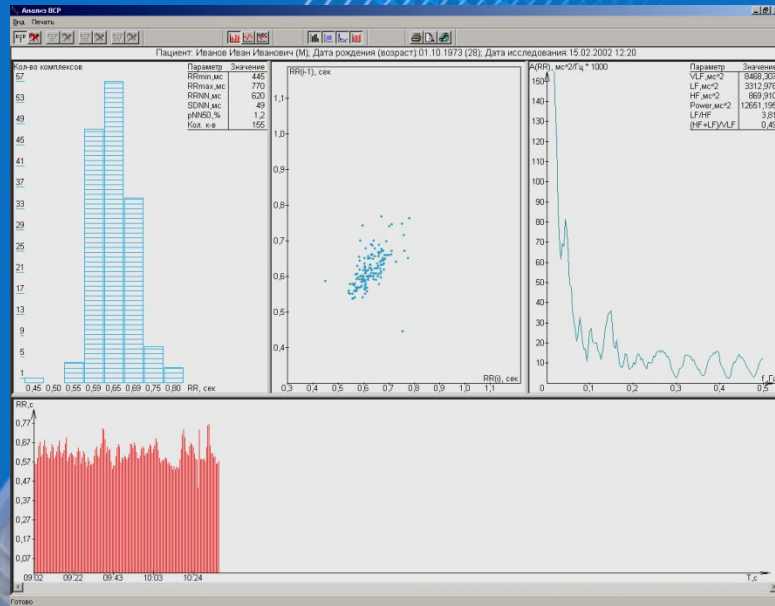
Анализ ВСР

Вид Печать

Пациент: Иванов Иван Иванович (М); Дата рождения (возраст):01.10.1973 (28); Дата исследования:15.02.2002 12:20

Кол-во комплексов

| Параметр | Значение |
|---|---|
| RRmin,мс | 445 |
| RRmax,мс | 770 |
| RRNN,мс | 620 |
| SDNN,мс | 49 |
| pNN50,% | 1,2 |
| Кол. к-в | 155 |

57, 53, 49, 45, 41, 37, 33, 29, 25, 21, 17, 13, 9, 5, 1

0,45 0,50 0,55 0,59 0,65 0,69 0,75 0,80 RR, сек

RR(i-1), сек

1,1 1,0 0,9 0,8 0,7 0,6 0,5 0,4

0,3 0,4 0,5 0,6 0,7 0,8 0,9 1,0 1,1

RR(i), сек

A(RR), мс^2/Гц * 1000

| Параметр | Значение |
|---|---|
| VLF,мс^2 | 8468,30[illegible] |
| LF,мс^2 | 3312,97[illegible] |
| HF,мс^2 | 869,910 |
| Power,мс^2 | 12651,19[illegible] |
| LF/HF | 3,8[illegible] |
| (HF+LF)/VLF | 0,4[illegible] |

150 140 130 120 110 100 90 80 70 60 50 40 30 20 10 0

0,1 0,2 0,3 0,4 0,5

f, Г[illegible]

RR,c

0,77 0,67 0,57 0,47 0,37 0,27 0,17 0,07

09:02 09:22 09:43 10:03 10:24

T,c

Готово